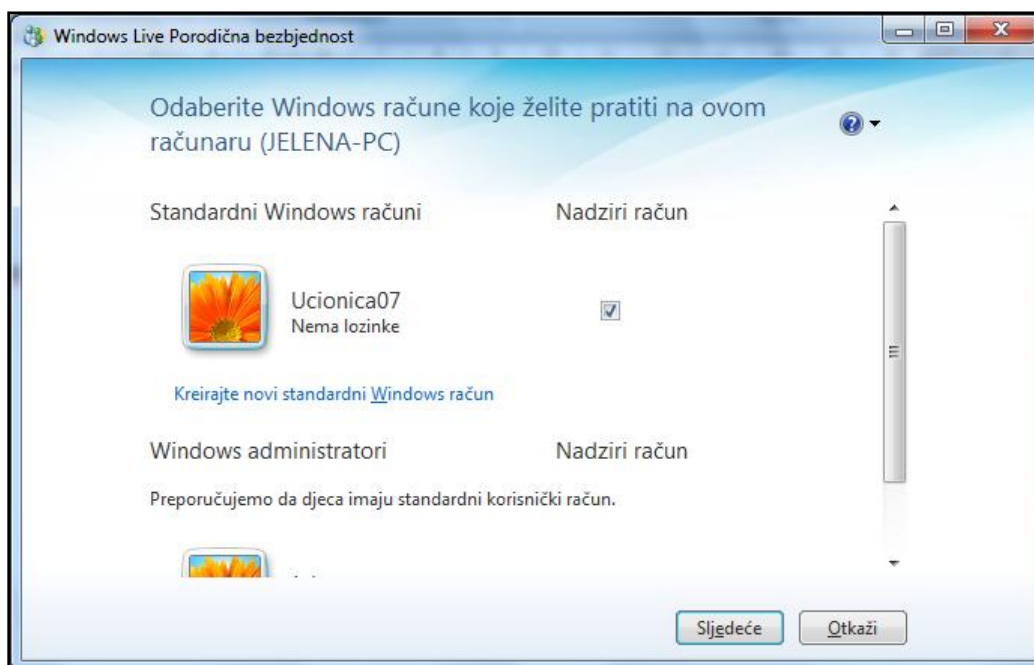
Windows Live Porodična bezbjednost

Odaberite Windows račune koje želite pratiti na ovom računaru (JELENA-PC)

Standardni Windows računi

Nadziri račun

Ucionica07
Nema lozinke

Kreirajte novi standardni Windows račun

Windows administratori

Nadziri račun

Preporučujemo da djeca imaju standardni korisnički račun.

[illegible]

Sljedeće

Otkaži